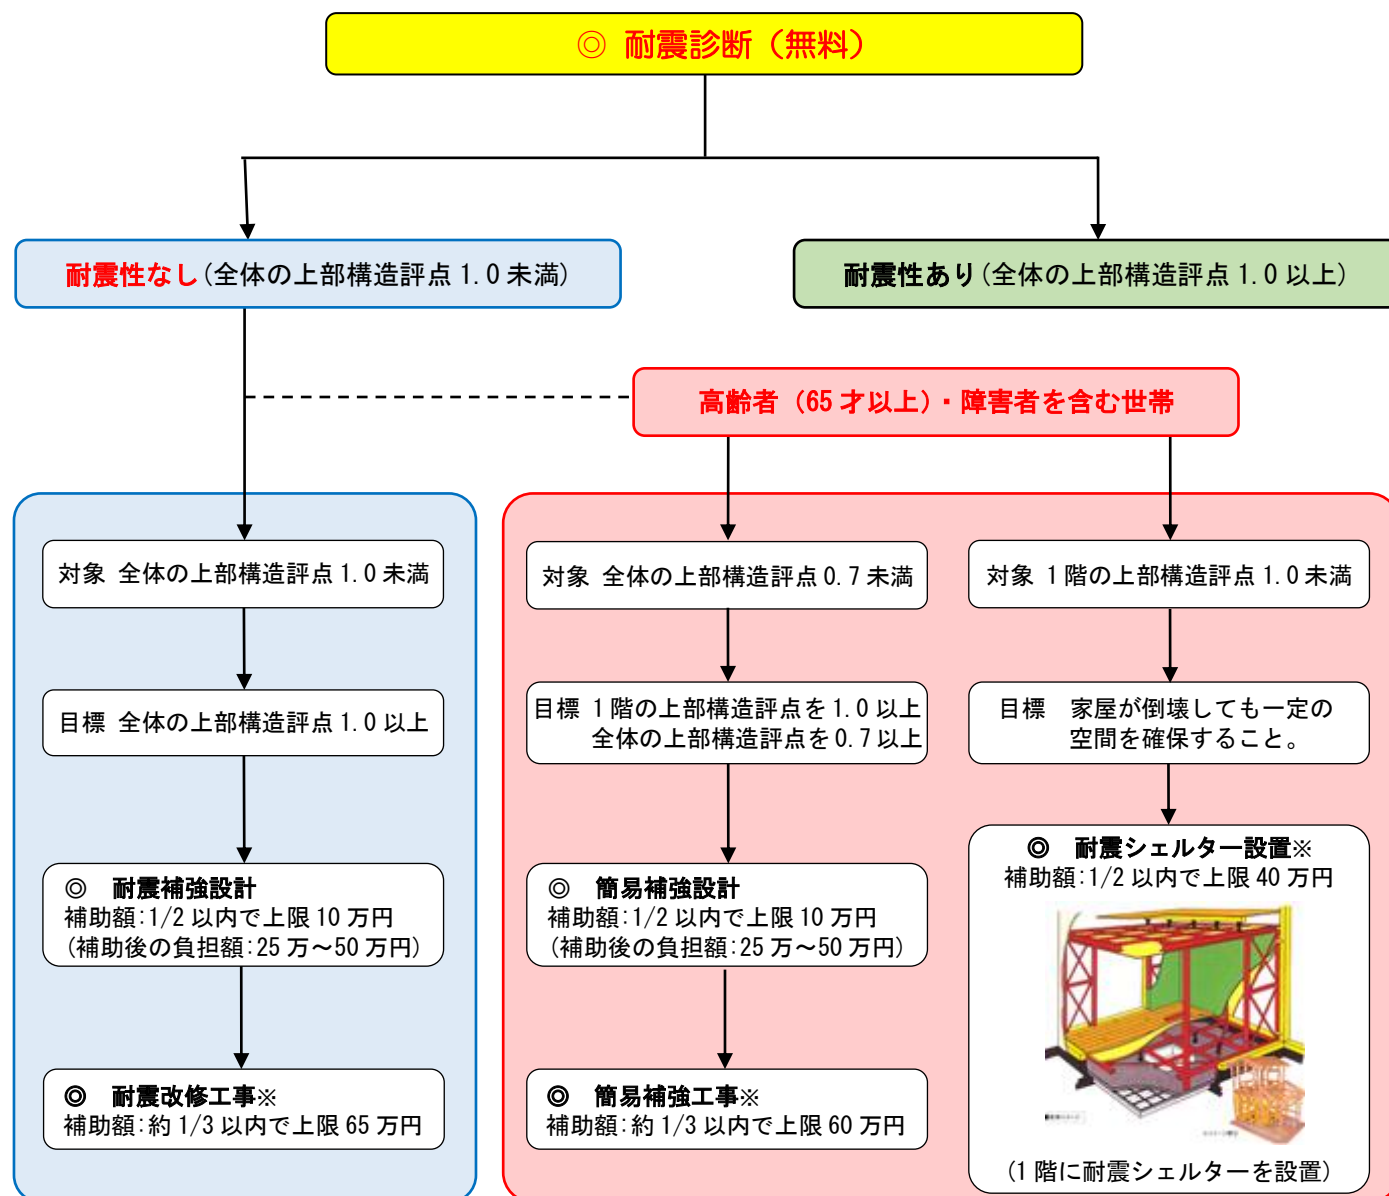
◎ 耐震診断（無料）

耐震性なし（全体の上部構造評点 1.0 未満）

耐震性あり（全体の上部構造評点 1.0 以上）

高齢者（65 才以上）・障害者を含む世帯

対象 全体の上部構造評点 1.0 未満

目標 全体の上部構造評点 1.0 以上

◎ 耐震補強設計
補助額:1/2 以内で上限 10 万円
（補助後の負担額:25 万～50 万円）

◎ 耐震改修工事※
補助額:約 1/3 以内で上限 65 万円

対象 全体の上部構造評点 0.7 未満

目標 1 階の上部構造評点を 1.0 以上
全体の上部構造評点を 0.7 以上

◎ 簡易補強設計
補助額:1/2 以内で上限 10 万円
（補助後の負担額:25 万～50 万円）

◎ 簡易補強工事※
補助額:約 1/3 以内で上限 60 万円

対象 1 階の上部構造評点 1.0 未満

目標 家屋が倒壊しても一定の空間を確保すること。

◎ 耐震シェルター設置※
補助額:1/2 以内で上限 40 万円

（1 階に耐震シェルターを設置）